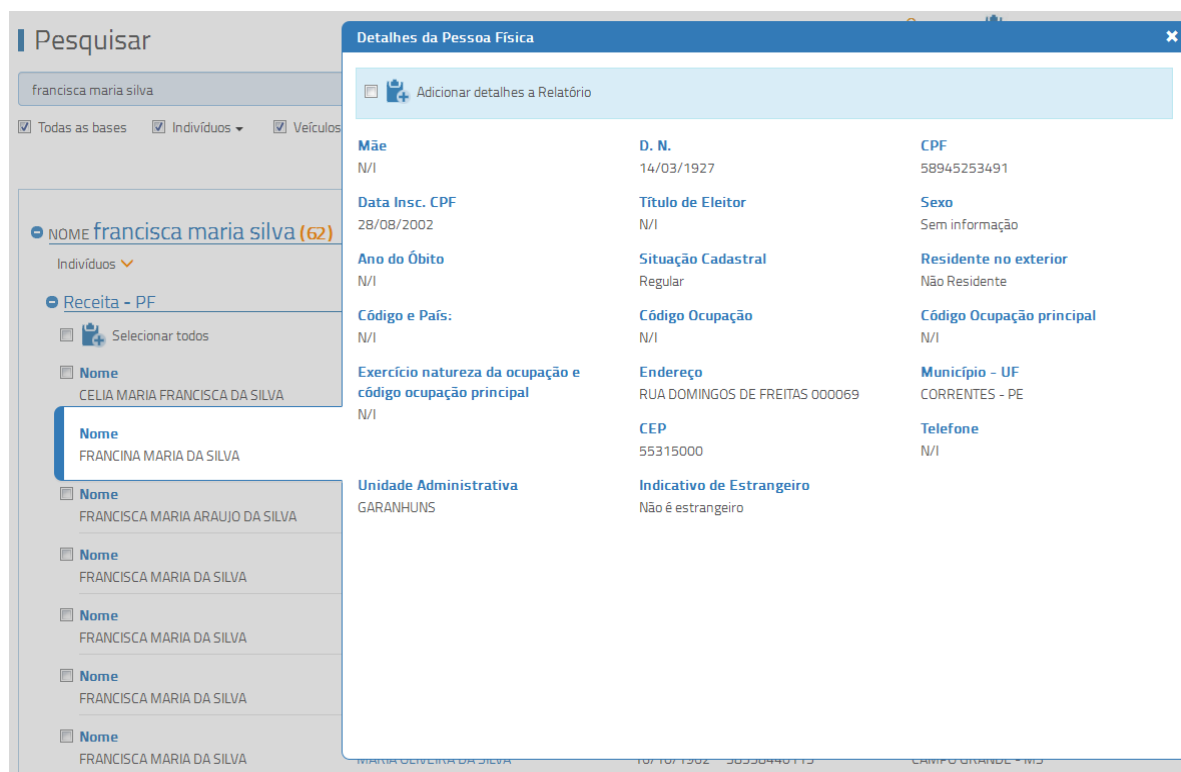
Pesquisar

francisca maria silva

Todas as bases Indivíduos Veículos

NOME francisca maria silva (62)

Indivíduos

Receita - PF

Selecionar todos

Nome
CELIA MARIA FRANCISCA DA SILVA

Nome
FRANCINA MARIA DA SILVA

Nome
FRANCISCA MARIA ARAUJO DA SILVA

Nome
FRANCISCA MARIA DA SILVA

Nome
FRANCISCA MARIA DA SILVA

Nome
FRANCISCA MARIA DA SILVA

Nome
FRANCISCA MARIA DA SILVA

Detalhes da Pessoa Física

Adicionar detalhes a Relatório

Mãe
N/I

D. N.
14/03/1927

CPF
58945253491

Data Insc. CPF
28/08/2002

Título de Eleitor
N/I

Sexo
Sem informação

Ano do Óbito
N/I

Situação Cadastral
Regular

Residente no exterior
Não Residente

Código e País:
N/I

Código Ocupação
N/I

Código Ocupação principal
N/I

Exercício natureza da ocupação e código ocupação principal
N/I

Endereço
RUA DOMINGOS DE FREITAS 000069

Município - UF
CORRENTES - PE

CEP
55315000

Telefone
N/I

Unidade Administrativa
GARANHUNS

Indicativo de Estrangeiro
Não é estrangeiro

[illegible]